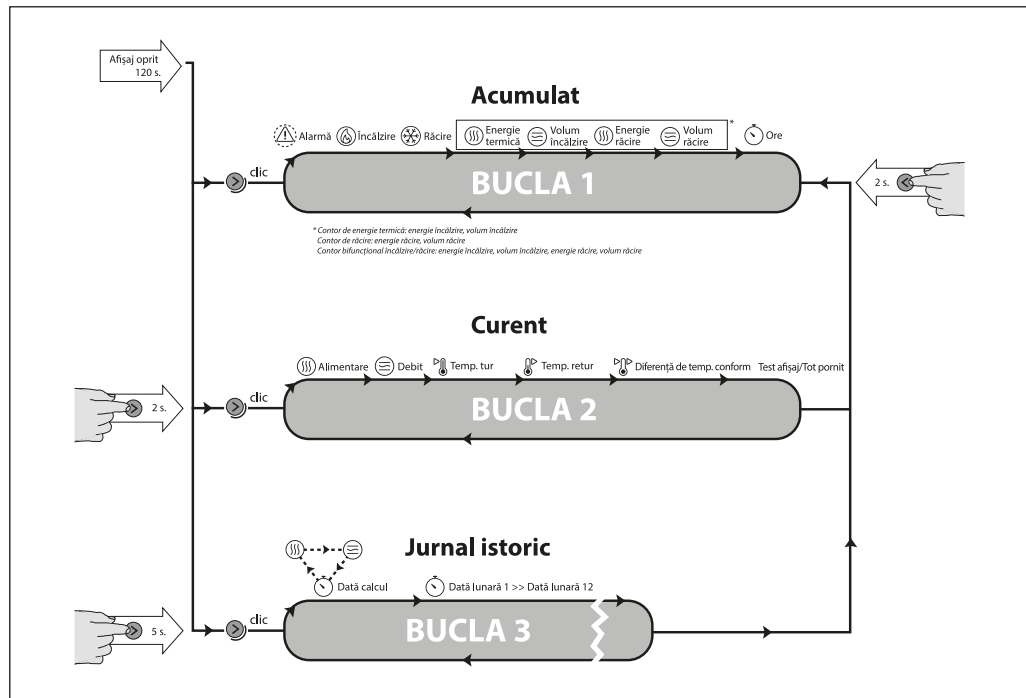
Afișaj oprit 120 s.

Acumulat

Alarmă Încălzire Răcire Energie termică Volum încălzire Energie răcire Volum răcire * Ore

clic

BUCLA 1

2 s.

* Contor de energie termică: energie încălzire, volum încălzire
Contor de răcire: energie răcire, volum răcire
Contor bifuncțional încălzire/răcire: energie încălzire, volum încălzire, energie răcire, volum răcire

Curent

Alimentare Debit Temp. tur Temp. retur Diferență de temp. conform Test afișaj/Tot pornit

2 s.

clic

BUCLA 2

Jurnal istoric

Dată calcul Dată lunară 1 >> Dată lunară 12

5 s.

clic

BUCLA 3